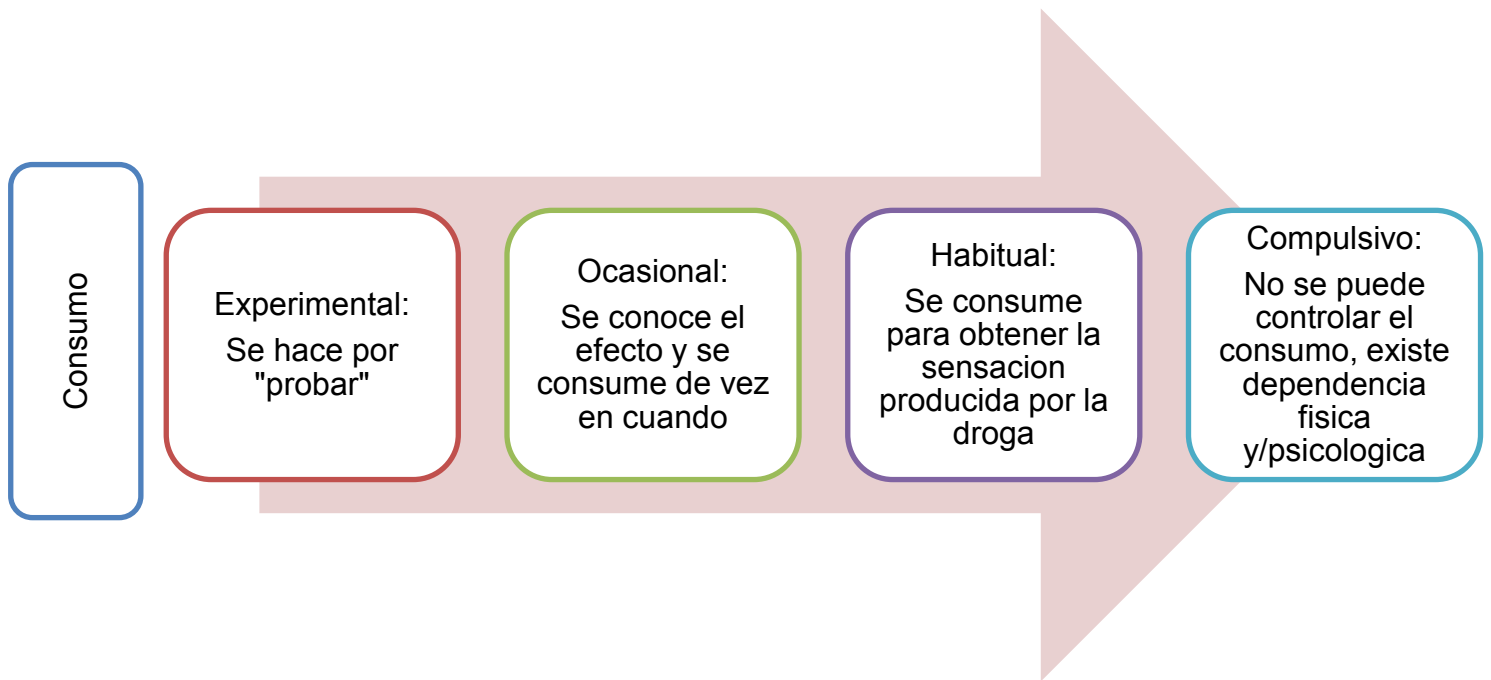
Consumo

Experimental:
Se hace por "probar"

Ocasional:
Se conoce el efecto y se consume de vez en cuando

Habitual:
Se consume para obtener la sensacion producida por la droga

Compulsivo:
No se puede controlar el consumo, existe dependencia fisica y/psicologica